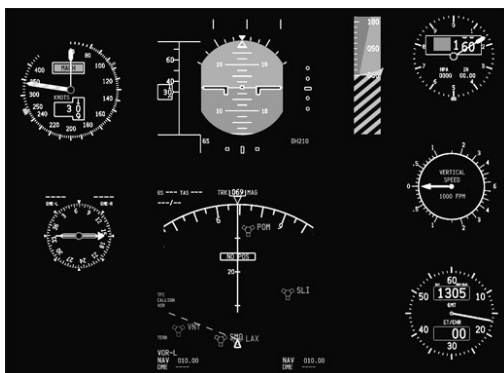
MACH
KNOTS
300
350
100
120
140
160
180
200
220
240
3
0

60
40
30
10
10
10
10
10
10
65
DH210

100
050
000

160
HPA
0000
00.00

VERTICAL SPEED
1000 FPM
0
.5
1
2
4

GS
TAS
TRK
069
MAG
POM
NO POS
20
SLI
TFC
CALLSGN
VOR
TERR
VNY
SMO
LAX
VOR-L
NAV 010.00
DME
NAV 010.00
DME

60
1305
50
10
ET/CHR
00
40
20
30